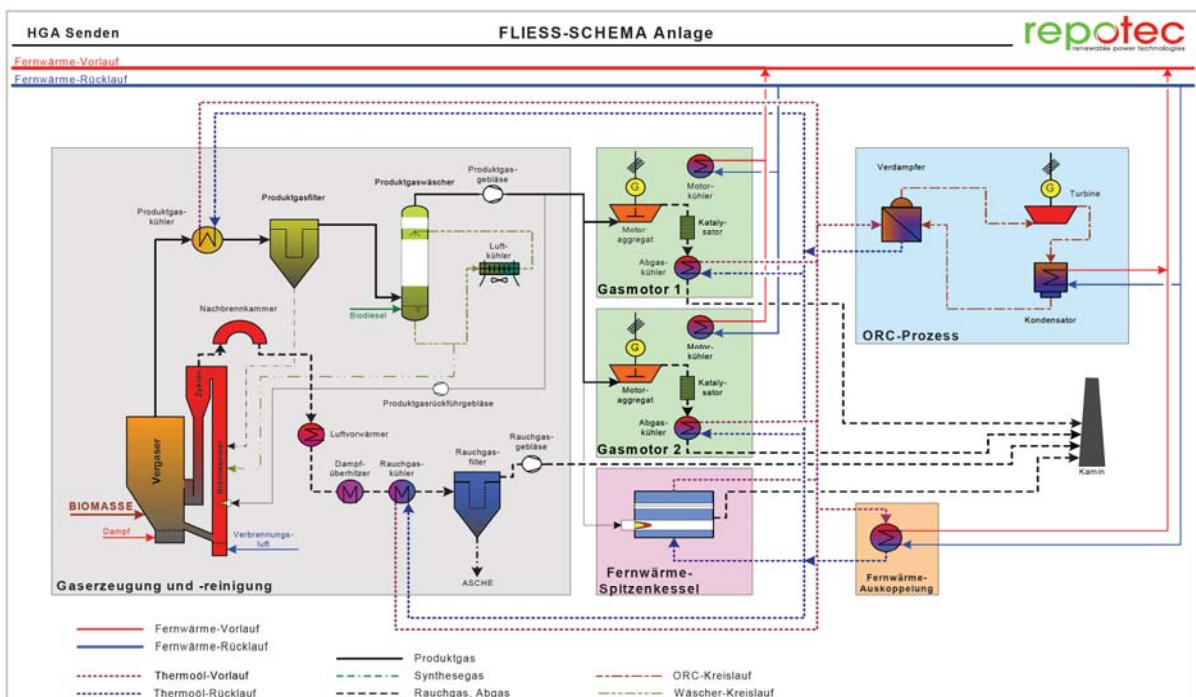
HGA Senden

FLIESS-SCHEMA Anlage

repotec
renewable power technologies

Fernwärme-Vorlauf
Fernwärme-Rücklauf

Produktgas-kühler

Produktgasfilter

Produktgaswäscher

Produktgas-gebläse

Luft-kühler

Biodiesel

Nachbrennkammer

Zyklon

Brennkammer

Vergaser

BIOMASSE

Dampf

Verbrennungs-luft

Produktgasrückführgebläse

Luftvorwärmer

Dampf-überhitzer

Rauchgas-kühler

Rauchgas-filter

Rauchgas-gebläse

ASCHE

Gaserzeugung und -reinigung

G

Motor-kühler

Motor-aggregat

Kataly-sator

Abgas-kühler

Gasmotor 1

G

Motor-kühler

Motor-aggregat

Kataly-sator

Abgas-kühler

Gasmotor 2

Fernwärme-Spitzenkessel

Verdampfer

G

Turbine

Kondensator

ORC-Prozess

Kamin

Fernwärme-Auskoppelung

Fernwärme-Vorlauf
Fernwärme-Rücklauf

Thermoöl-Vorlauf
Thermoöl-Rücklauf

Produktgas
Synthesegas
Rauchgas, Abgas

ORC-Kreislauf
Wäscher-Kreislauf